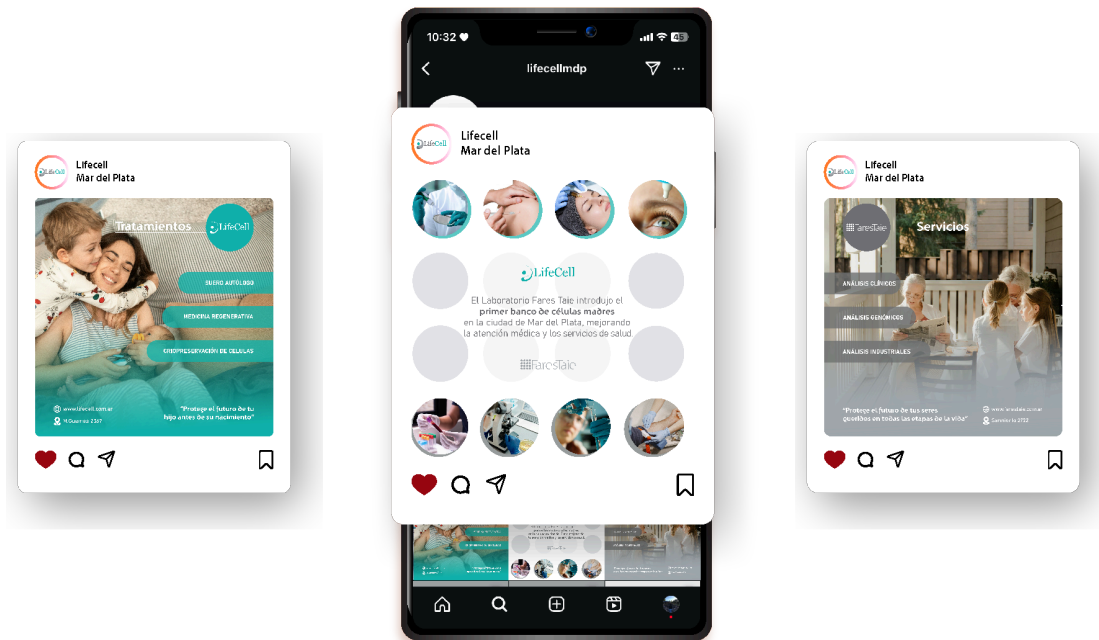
Lifecell
Mar del Plata

Tratamientos

LifeCell

SUERO AUTÓLOGO

MEDICINA REGENERATIVA

CRIOPRESERVACIÓN DE CÉLULAS

www.lifecell.com.ar

"Protegé el futuro de tu hijo antes de su nacimiento"

10:32

lifecellmdp

Lifecell
Mar del Plata

LifeCell

El Laboratorio Fares Taie introdujo el primer banco de células madres en la ciudad de Mar del Plata, mejorando la atención médica y los servicios de salud

FaresTaie

Lifecell
Mar del Plata

FaresTaie

Servicios

ANÁLISIS CLÍNICOS

ANÁLISIS GENÓMICOS

ANÁLISIS INDUSTRIALES

"Protegé el futuro de tus seres queridos en todas las etapas de la vida"